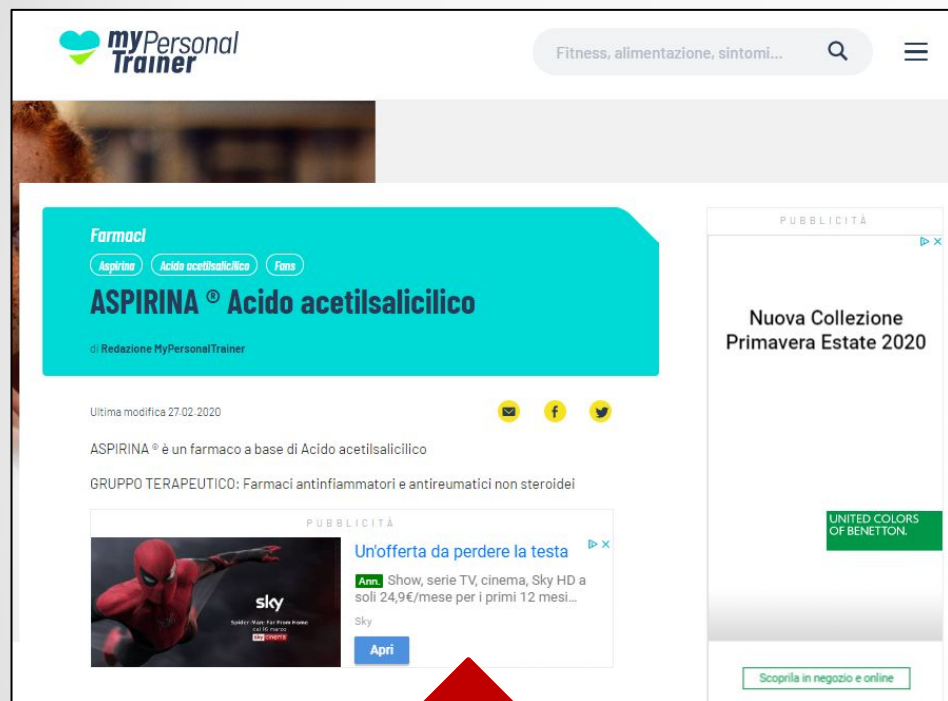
myPersonal Trainer

Fitness, alimentazione, sintomi...

Farmaci

Aspirina | Acido acetilsalicilico | Fans

ASPIRINA ® Acido acetilsalicilico

di Redazione MyPersonalTrainer

Ultima modifica 27.02.2020

ASPIRINA ® è un farmaco a base di Acido acetilsalicilico

GRUPPO TERAPEUTICO: Farmaci antinfiammatori e antireumatici non steroidei

PUBBLICITÀ

sky

Un'offerta da perdere la testa

Ann. Show, serie TV, cinema, Sky HD a soli 24,9€/mese per i primi 12 mesi...

Sky

Apri

PUBBLICITÀ

Nuova Collezione Primavera Estate 2020

UNITED COLORS OF BENETTON.

Scoprila in negozio e online